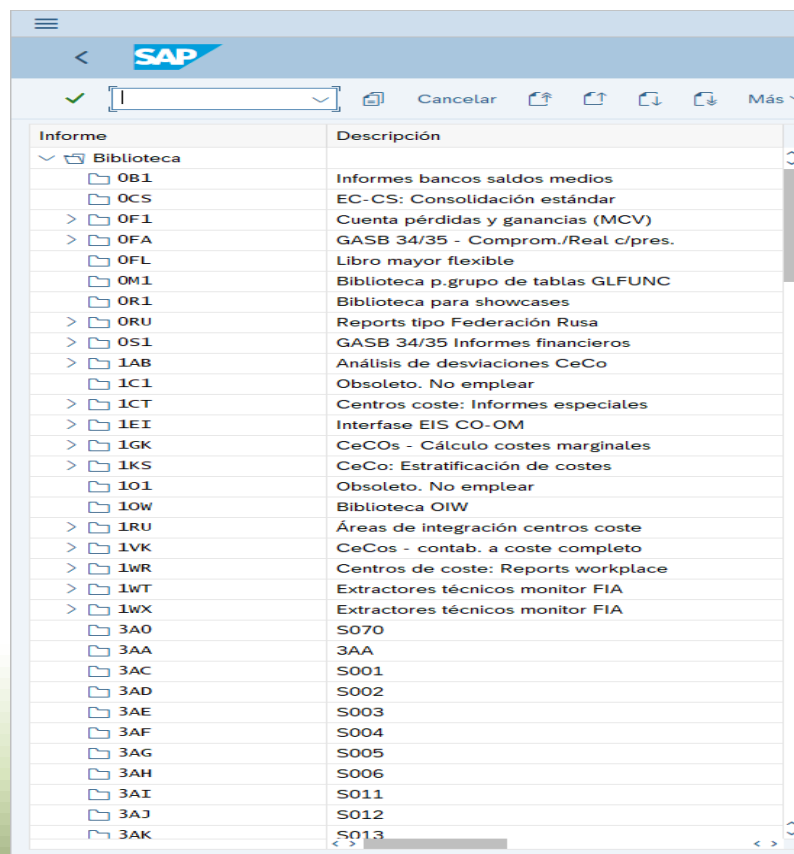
SAP

Cancelar

Más

| Informe | Descripción |
|---|---|
| Biblioteca | |
| 0B1 | Informes bancos saldos medios |
| 0CS | EC-CS: Consolidación estándar |
| 0F1 | Cuenta pérdidas y ganancias (MCV) |
| 0FA | GASB 34/35 - Comprom./Real c/pres. |
| 0FL | Libro mayor flexible |
| 0M1 | Biblioteca p.grupo de tablas GLFUNC |
| 0R1 | Biblioteca para showcases |
| 0RU | Reports tipo Federación Rusa |
| 0S1 | GASB 34/35 Informes financieros |
| 1AB | Análisis de desviaciones CeCo |
| 1C1 | Obsoleto. No emplear |
| 1CT | Centros coste: Informes especiales |
| 1EI | Interfase EIS CO-OM |
| 1GK | CeCOs - Cálculo costes marginales |
| 1KS | CeCo: Estratificación de costes |
| 1O1 | Obsoleto. No emplear |
| 1OW | Biblioteca OIW |
| 1RU | Áreas de integración centros coste |
| 1VK | CeCos - contab. a coste completo |
| 1WR | Centros de coste: Reports workplace |
| 1WT | Extractores técnicos monitor FIA |
| 1WX | Extractores técnicos monitor FIA |
| 3A0 | S070 |
| 3AA | 3AA |
| 3AC | S001 |
| 3AD | S002 |
| 3AE | S003 |
| 3AF | S004 |
| 3AG | S005 |
| 3AH | S006 |
| 3AI | S011 |
| 3AJ | S012 |
| 3AK | S013 |